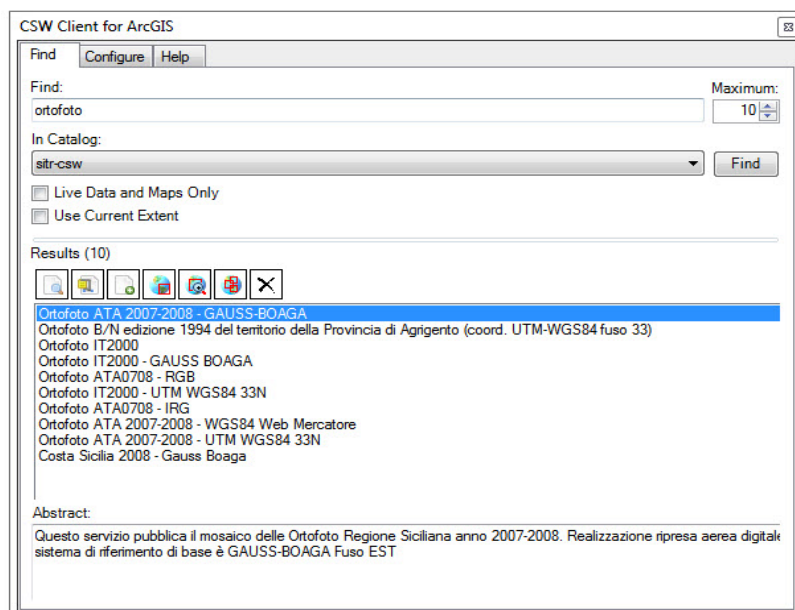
CSW Client for ArcGIS

Find
Configure
Help

Find:
ortofoto
Maximum:
10

In Catalog:
sitr-csw
Find

Live Data and Maps Only
Use Current Extent

Results (10)

Ortofoto ATA 2007-2008 - GAUSS-BOAGA
Ortofoto B/N edizione 1994 del territorio della Provincia di Agrigento (coord. UTM-WGS84 fuso 33)
Ortofoto IT2000
Ortofoto IT2000 - GAUSS BOAGA
Ortofoto ATA0708 - RGB
Ortofoto IT2000 - UTM WGS84 33N
Ortofoto ATA0708 - IRG
Ortofoto ATA 2007-2008 - WGS84 Web Mercatore
Ortofoto ATA 2007-2008 - UTM WGS84 33N
Costa Sicilia 2008 - Gauss Boaga

Abstract:
Questo servizio pubblica il mosaico delle Ortofoto Regione Siciliana anno 2007-2008. Realizzazione ripresa aerea digitale sistema di riferimento di base è GAUSS-BOAGA Fuso EST